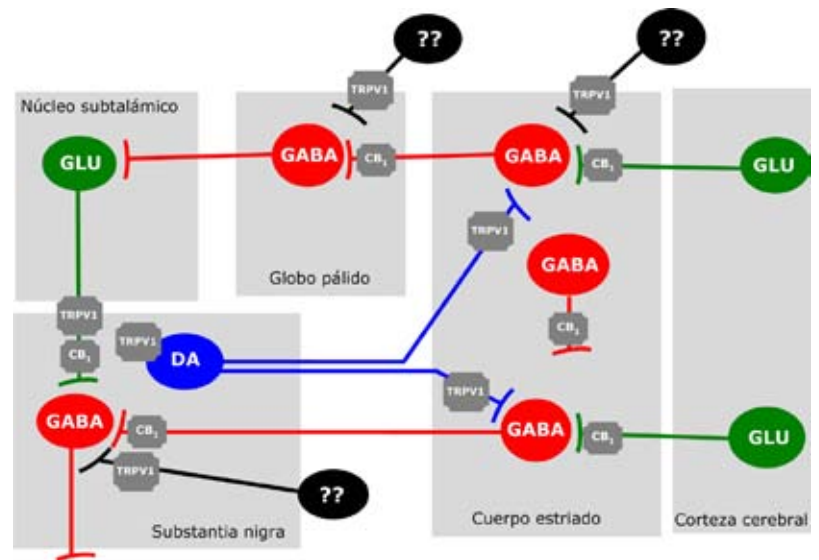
??

??

TRPV1

TRPV1

Núcleo subtalámico

GLU

GABA

$CB_1$

GABA

$CB_1$

GLU

TRPV1

GABA

Globo pálido

TRPV1

$CB_1$

TRPV1

DA

$CB_1$

TRPV1

GABA

$CB_1$

GABA

$CB_1$

GLU

TRPV1

??

Substantia nigra

Cuerpo estriado

Corteza cerebral